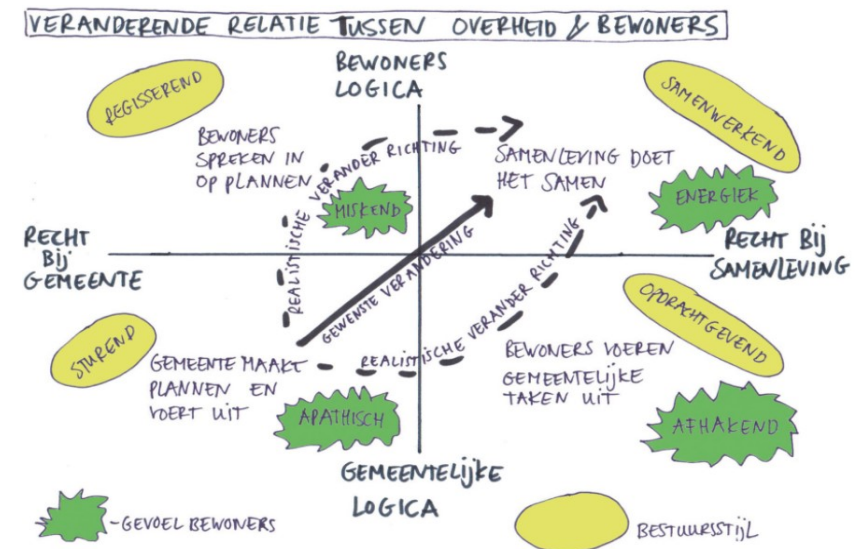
VERANDERENDE RELATIE TUSSEN OVERHEID & BEWONERS

BEWONERS LOGICA

REGISSEREND

SAMENWERKEND

BEWONERS SPREKEN IN OP PLANNEN

REALISTISCHE VERANDER RICHTING

SAMENLEVING DOET HET SAMEN

MISKEND

ENERGIEK

RECHT BIJ GEMEENTE

GEWENSTE VERANDERING

RECHT BIJ SAMENLEVING

REALISTISCHE VERANDER RICHTING

OPDRACHTGEVEND

STUREND

GEMEENTE MAAKT PLANNEN EN VOERT UIT

REALISTISCHE

BEWONERS VOEREN GEMEENTELIJKE TAKEN UIT

APATHISCH

AFHAKEND

GEMEENTELIJKE LOGICA

- GEVOEL BEWONERS

BESTUURSSTIJL